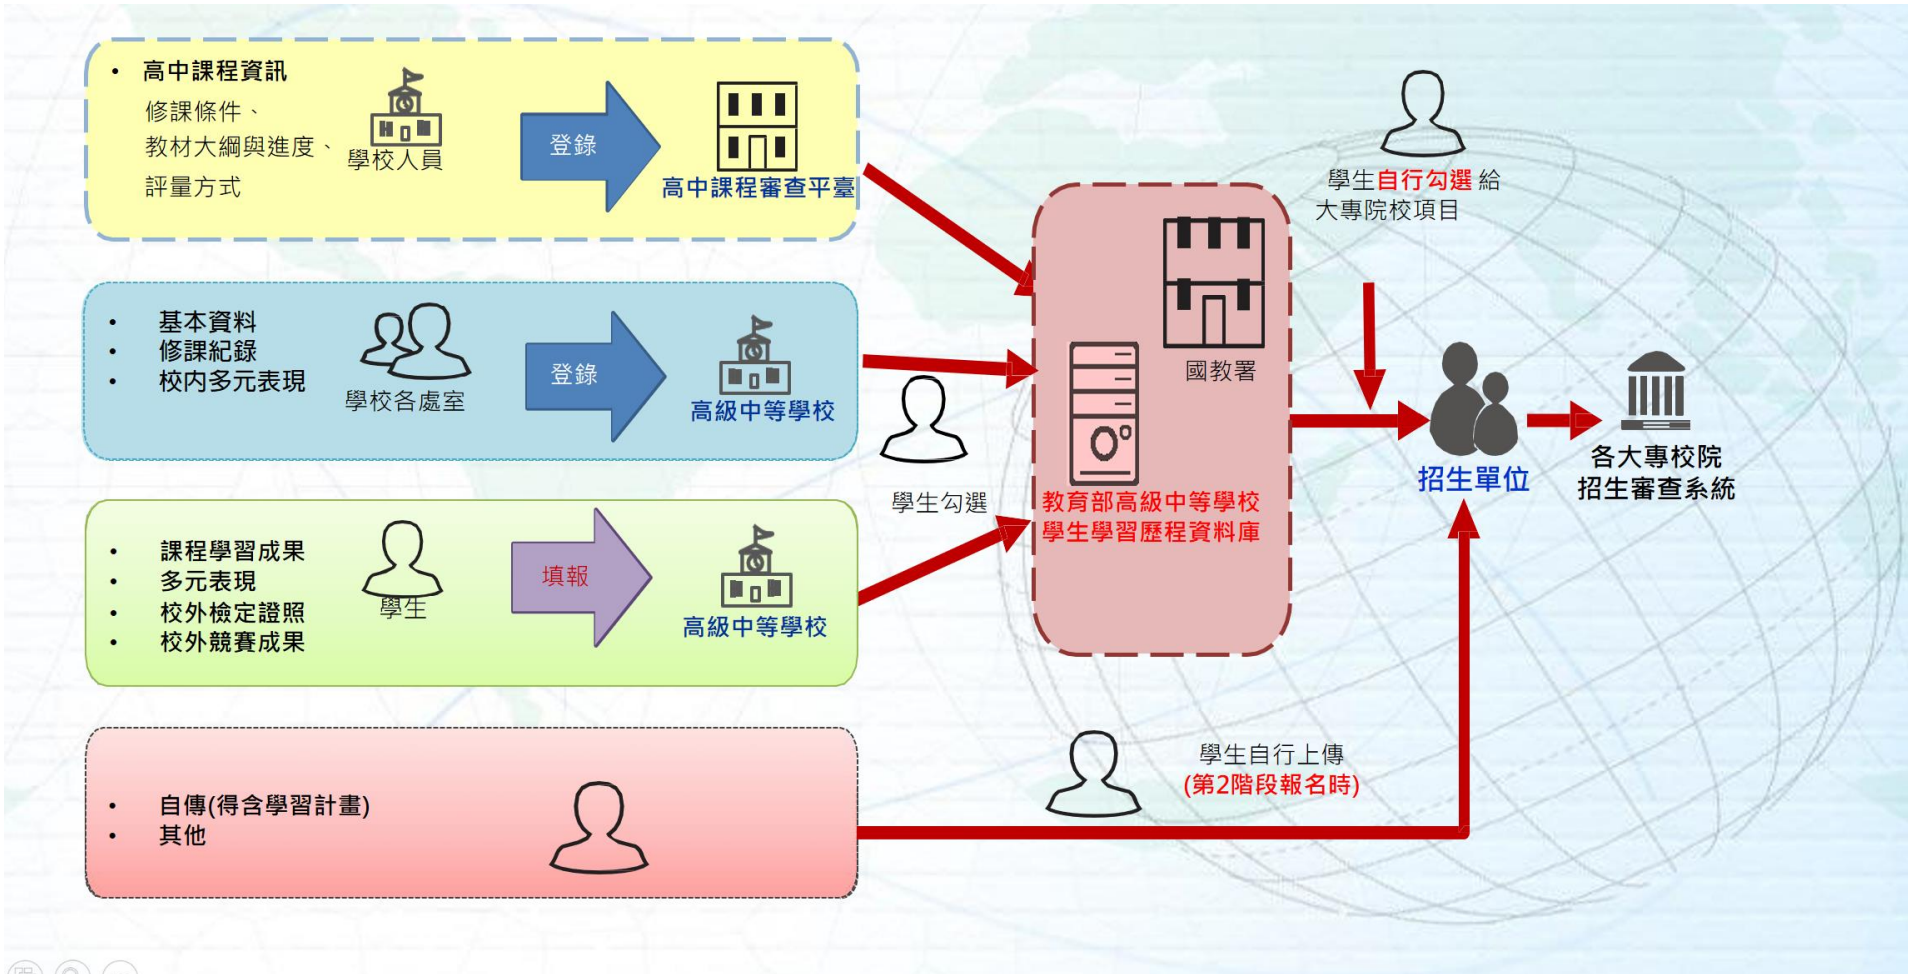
• 高中課程資訊
修課條件、
教材大綱與進度、
評量方式

學校人員

登錄

高中課程審查平臺

• 基本資料
• 修課紀錄
• 校內多元表現

學校各處室

登錄

高級中等學校

• 課程學習成果
• 多元表現
• 校外檢定證照
• 校外競賽成果

學生

填報

高級中等學校

• 自傳(得含學習計畫)
• 其他

學生勾選

國教署

教育部高級中等學校
學生學習歷程資料庫

學生自行勾選給
大專院校項目

招生單位

各大專校院
招生審查系統

學生自行上傳
(第2階段報名時)